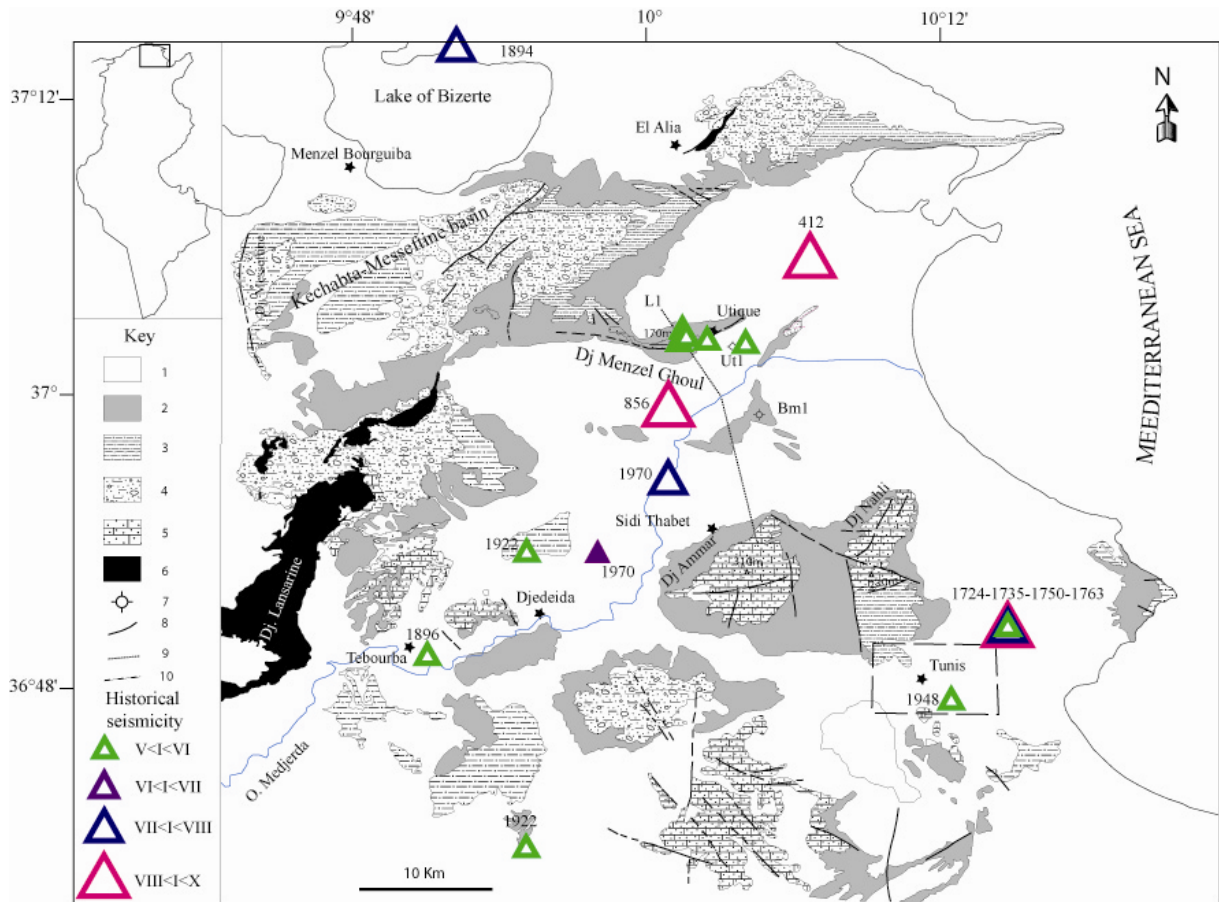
9°48'
1894
10°
10°12'
37°12'
Lake of Bizerte
El Alia
N
Menzel Bourguiba
Kechabta-Messeftine basin
Dj. Messeftine
412
MEDITERANEAN SEA
L1
Utique
170m
Ut1
Key
Dj Menzel Ghoul
37°
1
2
856
Bm1
3
4
1970
5
Sidi Thabet
Dj Nahli
1922
6
1970
Dj Ammar
310m
7
Djedeida
1724-1735-1750-1763
8
Dj. Lansarine
1896
9
Tebourba
10
Tunis
36°48'
1948
Historical seismicity
V<I<VI
O. Medjerda
VI<I<VII
VII<I<VIII
1922
VIII<I<X
10 Km